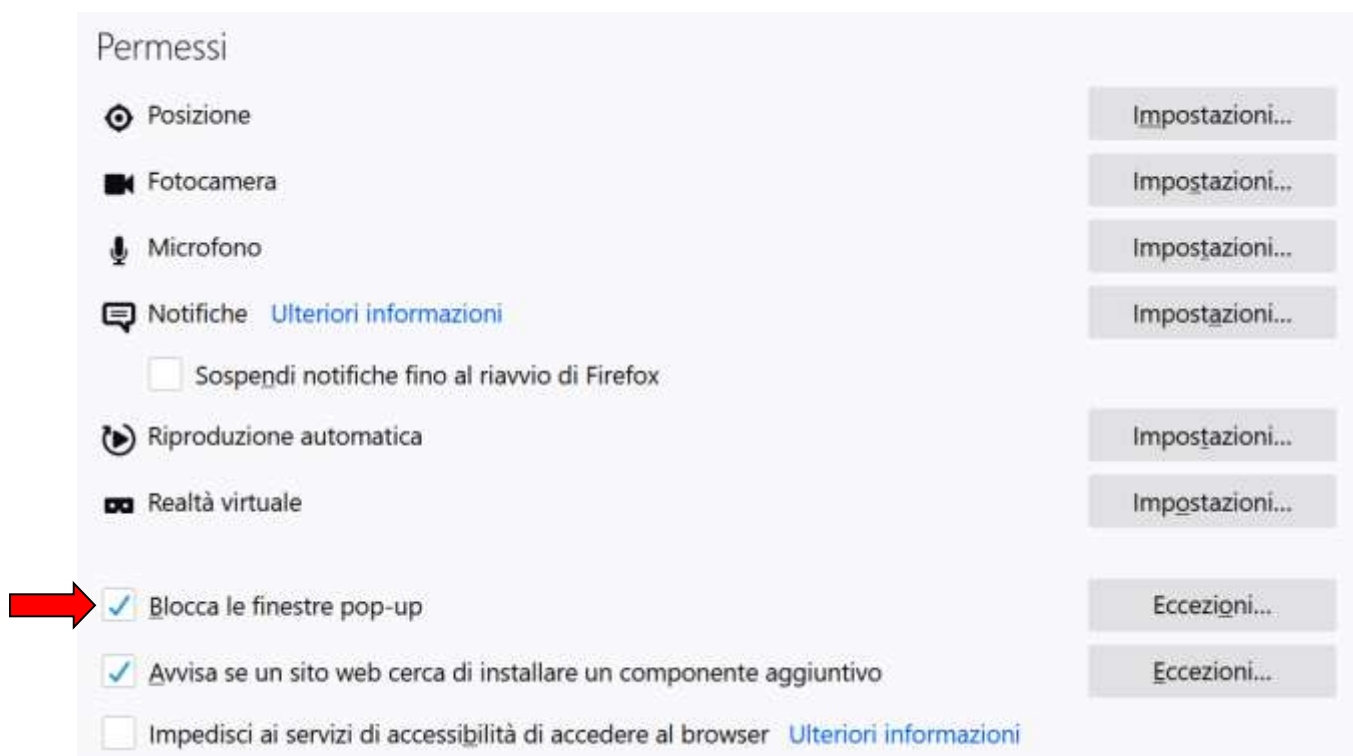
Permessi

Posizione
Impostazioni...

Fotocamera
Impostazioni...

Microfono
Impostazioni...

Notifiche Ulteriori informazioni
Impostazioni...

Sospendi notifiche fino al riavvio di Firefox

Riproduzione automatica
Impostazioni...

Realtà virtuale
Impostazioni...

Blocca le finestre pop-up
Eccezioni...

Avvisa se un sito web cerca di installare un componente aggiuntivo
Eccezioni...

Impedisci ai servizi di accessibilità di accedere al browser Ulteriori informazioni